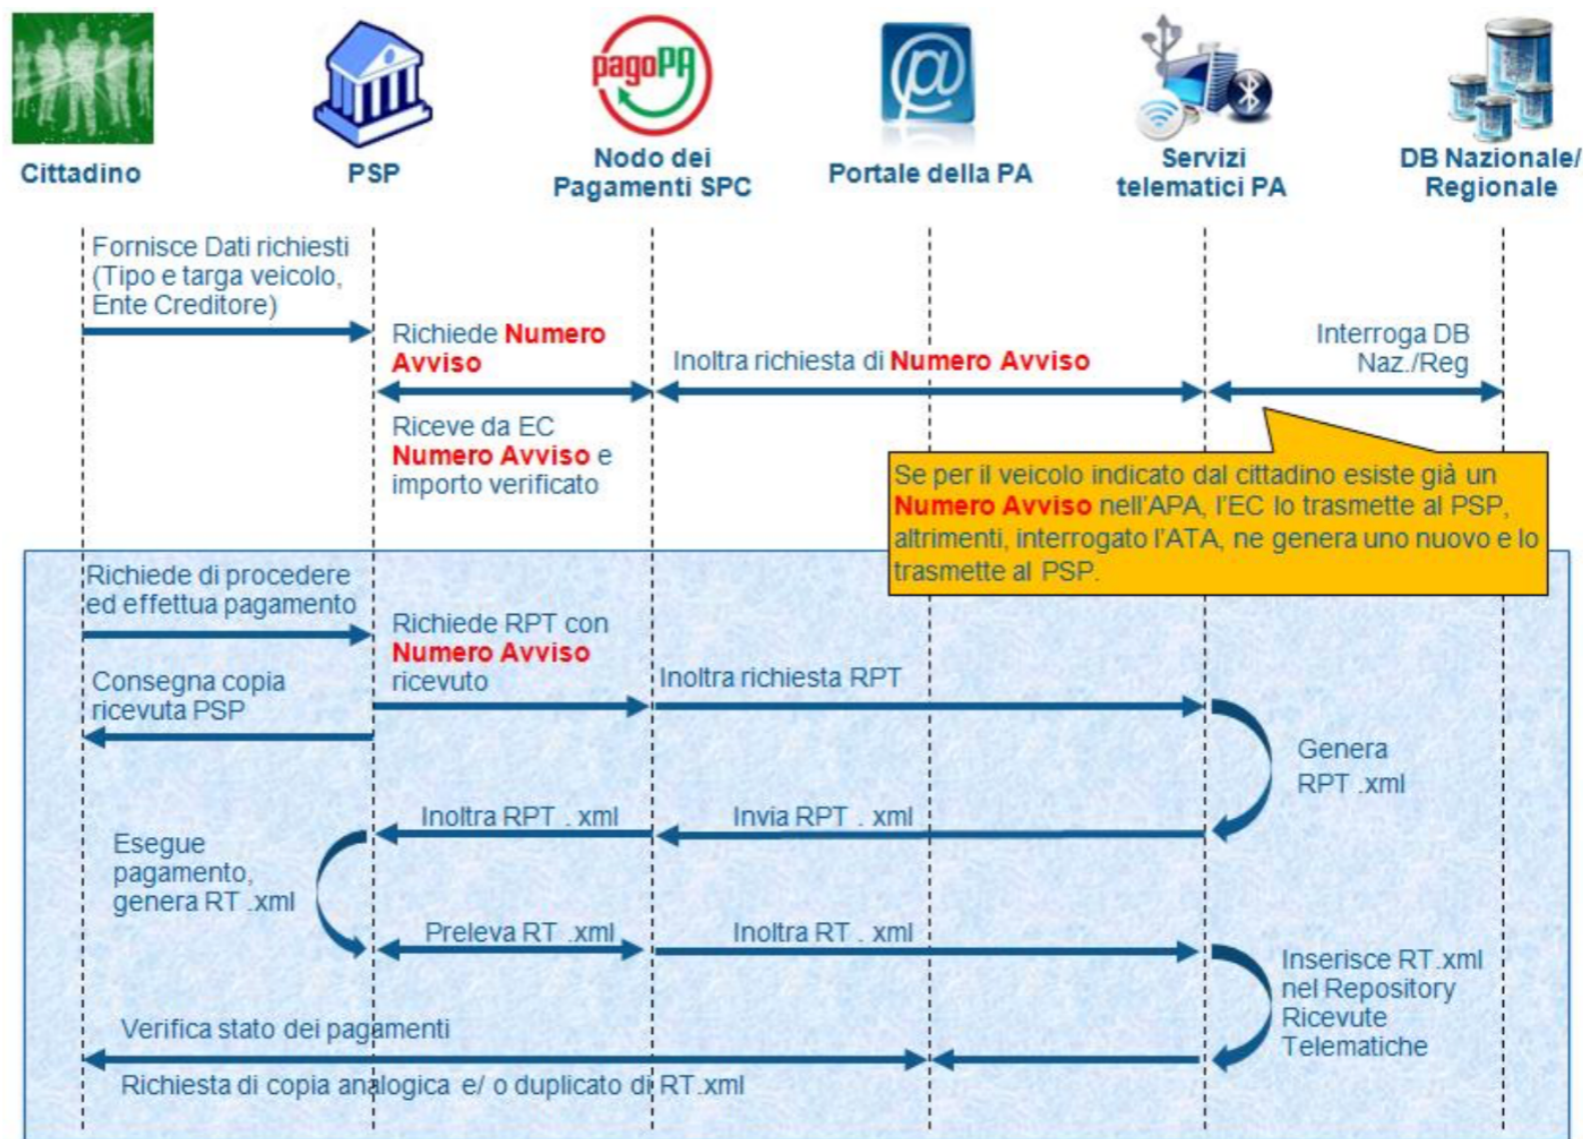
Cittadino

PSP

pagoPA

Nodo dei Pagamenti SPC

Portale della PA

Servizi telematici PA

DB Nazionale/ Regionale

Fornisce Dati richiesti (Tipo e targa veicolo, Ente Creditore)

Richiede Numero Avviso

Inoltra richiesta di Numero Avviso

Interroga DB Naz./Reg

Riceve da EC Numero Avviso e importo verificato

Se per il veicolo indicato dal cittadino esiste già un Numero Avviso nell'APA, l'EC lo trasmette al PSP, altrimenti, interrogato l'ATA, ne genera uno nuovo e lo trasmette al PSP.

Richiede di procedere ed effettua pagamento

Richiede RPT con Numero Avviso ricevuto

Consegna copia ricevuta PSP

Inoltra richiesta RPT

Genera RPT .xml

Inoltra RPT . xml

Invia RPT . xml

Esegue pagamento, genera RT .xml

Preleva RT .xml

Inoltra RT . xml

Inserisce RT.xml nel Repository Ricevute Telematiche

Verifica stato dei pagamenti

Richiesta di copia analogica e/ o duplicato di RT.xml